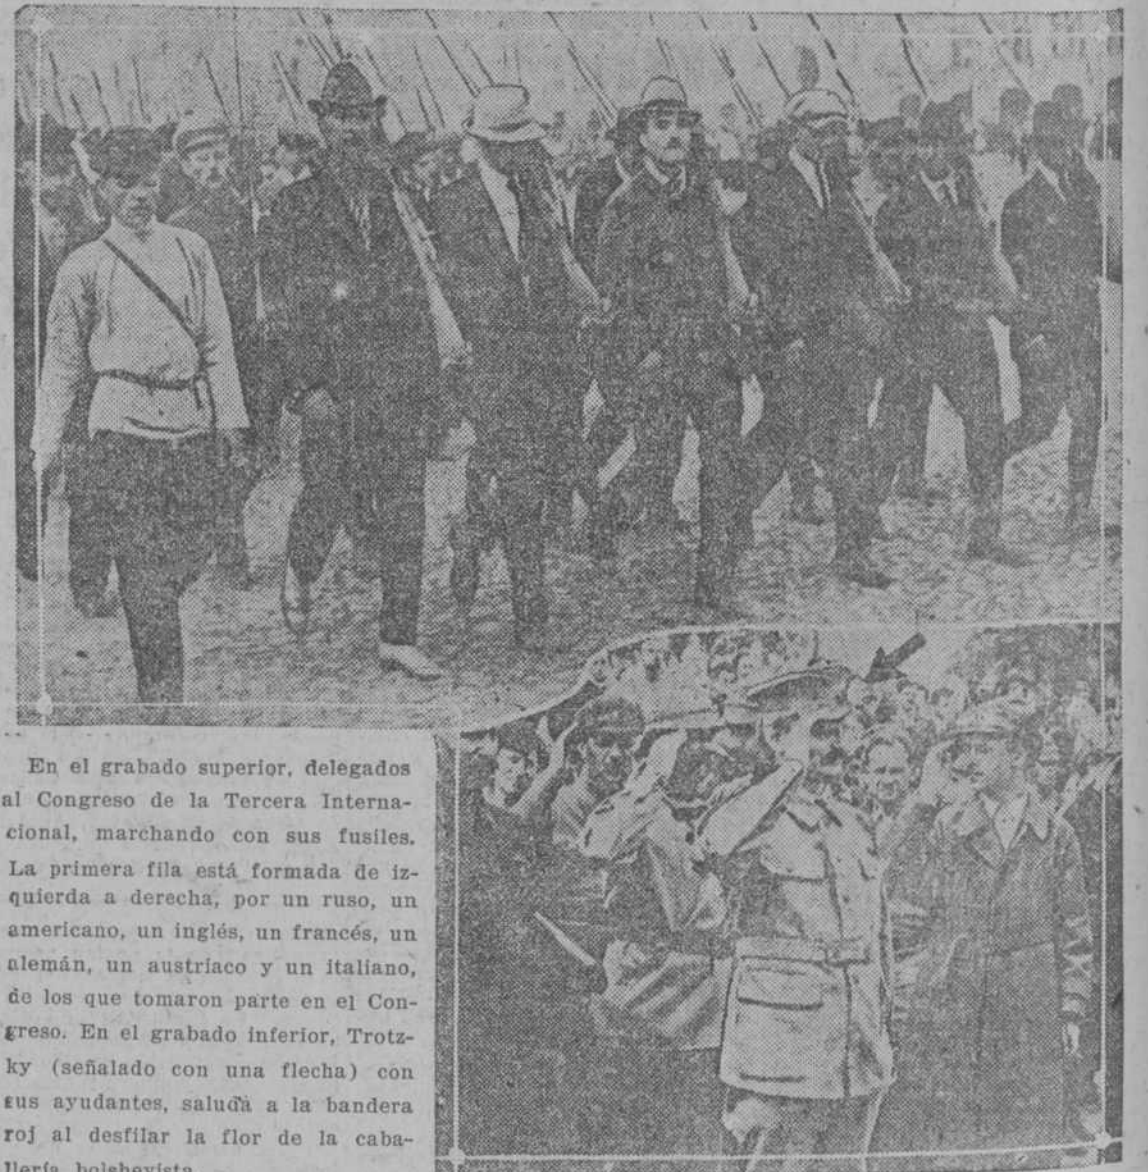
En el grabado superior, delegados al Congreso de la Tercera Internacional, marchando con sus fusiles. La primera fila está formada de izquierda a derecha, por un ruso, un americano, un inglés, un francés, un alemán, un austriaco y un italiano, de los que tomaron parte en el Congreso. En el grabado inferior, Trotzky (señalado con una flecha) con sus ayudantes, saluda a la bandera roj al desfilar la flor de la caballería bolsheviста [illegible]